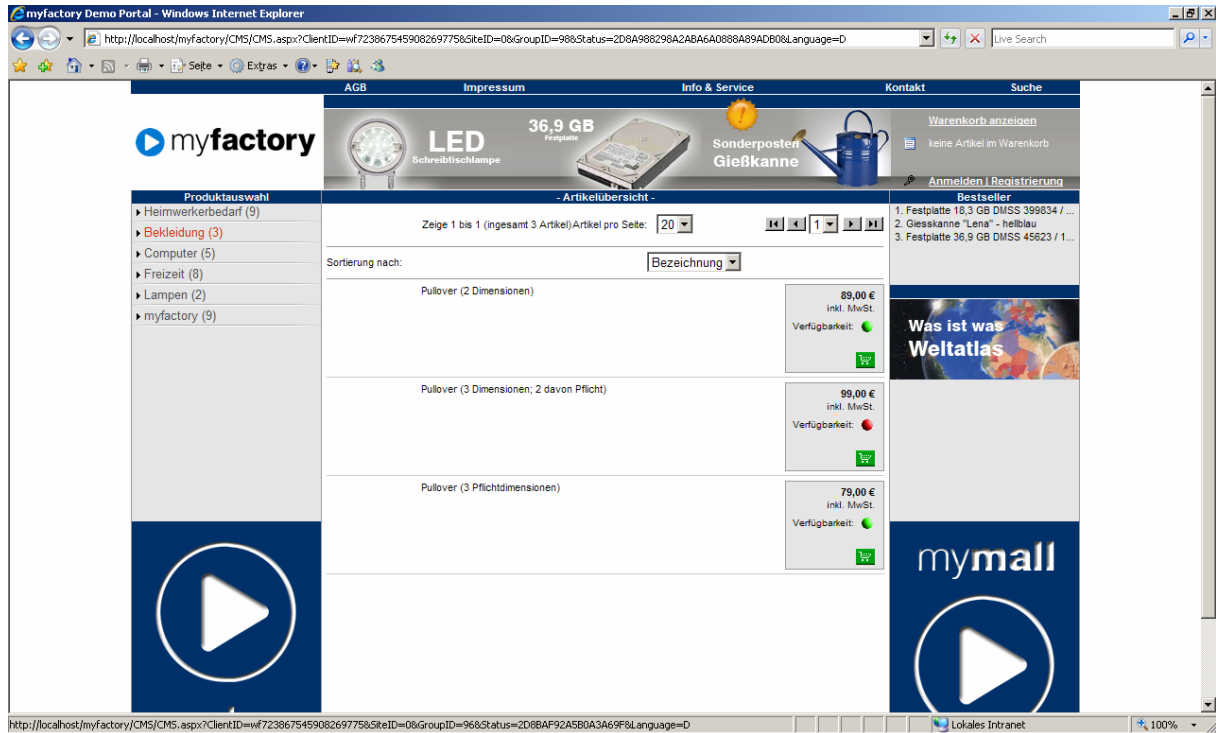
myfactory Demo Portal - Windows Internet Explorer

http://localhost/myfactory/CMS/CMS.aspx?ClientID=wf7238675459082697758SiteID=0&GroupID=98&Status=2D8A988298A2ABA6A0888A89ADB0&Language=D

Live Search

Seite ▾ Extras ▾

AGB Impressum Info & Service Kontakt Suche

myfactory

LED Schreibtischlampe

36,9 GB Festplatte

Sonderposten Gießkanne

Warenkorb anzeigen

keine Artikel im Warenkorb

Anmelden | Registrierung

Produktauswahl

Heimwerkerbedarf (9)
Bekleidung (3)
Computer (5)
Freizeit (8)
Lampen (2)
myfactory (9)

- Artikelübersicht -

Zeige 1 bis 1 (ingesamt 3 Artikel) Artikel pro Seite: 20

1

Sortierung nach: Bezeichnung

Pullover (2 Dimensionen)

89,00 €
inkl. MwSt.
Verfügbarkeit:

Pullover (3 Dimensionen; 2 davon Pflicht)

99,00 €
inkl. MwSt.
Verfügbarkeit:

Pullover (3 Pflichtdimensionen)

79,00 €
inkl. MwSt.
Verfügbarkeit:

Bestseller

1. Festplatte 18,3 GB DMSS 399834 / ...
2. Giesskanne "Lena" - hellblau
3. Festplatte 36,9 GB DMSS 45623 / 1...

Was ist was Weltatlas

mymall

http://localhost/myfactory/CMS/CMS.aspx?ClientID=wf7238675459082697758SiteID=0&GroupID=96&Status=2D8BAF92A5B0A3A69F&Language=D

Lokales Intranet

100%